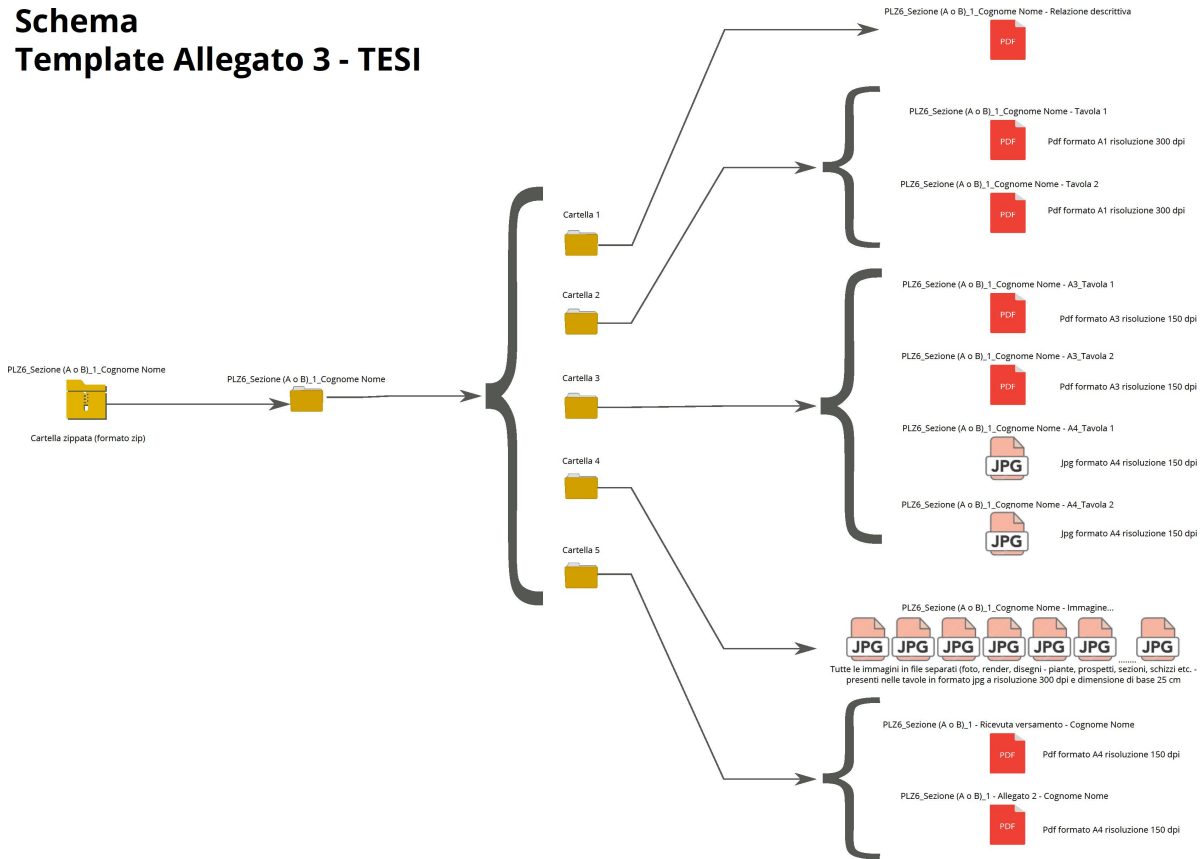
Schema
Template Allegato 3 - TESI

PLZ6_Sezione (A o B)_1_Cognome Nome

Cartella zippata (formato zip)

PLZ6_Sezione (A o B)_1_Cognome Nome

Cartella 1

Cartella 2

Cartella 3

Cartella 4

Cartella 5

PLZ6_Sezione (A o B)_1_Cognome Nome - Relazione descrittiva
PDF

PLZ6_Sezione (A o B)_1_Cognome Nome - Tavola 1
PDF
Pdf formato A1 risoluzione 300 dpi

PLZ6_Sezione (A o B)_1_Cognome Nome - Tavola 2
PDF
Pdf formato A1 risoluzione 300 dpi

PLZ6_Sezione (A o B)_1_Cognome Nome - A3_Tavola 1
PDF
Pdf formato A3 risoluzione 150 dpi

PLZ6_Sezione (A o B)_1_Cognome Nome - A3_Tavola 2
PDF
Pdf formato A3 risoluzione 150 dpi

PLZ6_Sezione (A o B)_1_Cognome Nome - A4_Tavola 1
JPG
Jpg formato A4 risoluzione 150 dpi

PLZ6_Sezione (A o B)_1_Cognome Nome - A4_Tavola 2
JPG
Jpg formato A4 risoluzione 150 dpi

PLZ6_Sezione (A o B)_1_Cognome Nome - Immagine...
JPG JPG JPG JPG JPG JPG ........ JPG
Tutte le immagini in file separati (foto, render, disegni - piante, prospetti, sezioni, schizzi etc. - presenti nelle tavole in formato jpg a risoluzione 300 dpi e dimensione di base 25 cm

PLZ6_Sezione (A o B)_1 - Ricevuta versamento - Cognome Nome
PDF
Pdf formato A4 risoluzione 150 dpi

PLZ6_Sezione (A o B)_1 - Allegato 2 - Cognome Nome
PDF
Pdf formato A4 risoluzione 150 dpi